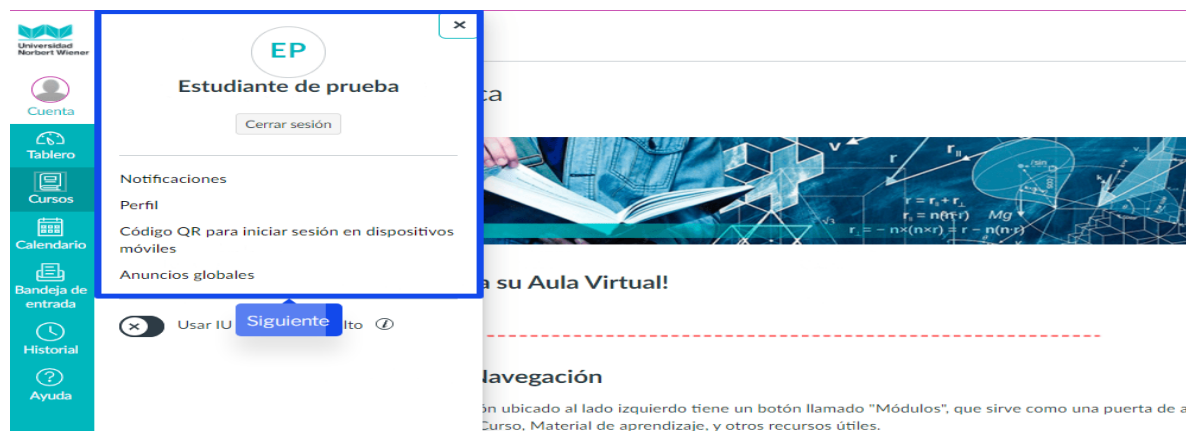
Universidad Norbert Wiener

Cuenta

Tablero

Cursos

Calendario

Bandeja de entrada

Historial

Ayuda

×

EP

Estudiante de prueba

Cerrar sesión

Notificaciones

Perfil

Código QR para iniciar sesión en dispositivos móviles

Anuncios globales

Usar IU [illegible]lto

Siguiente

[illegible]ca

r = r₁ + r⊥
r⊥ = n(n·r)
Mg
r⊥ = − n×(n×r) = r − n(n·r)

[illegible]a su Aula Virtual!

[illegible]Navegación

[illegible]ón ubicado al lado izquierdo tiene un botón llamado "Módulos", que sirve como una puerta de a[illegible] Curso, Material de aprendizaje, y otros recursos útiles.